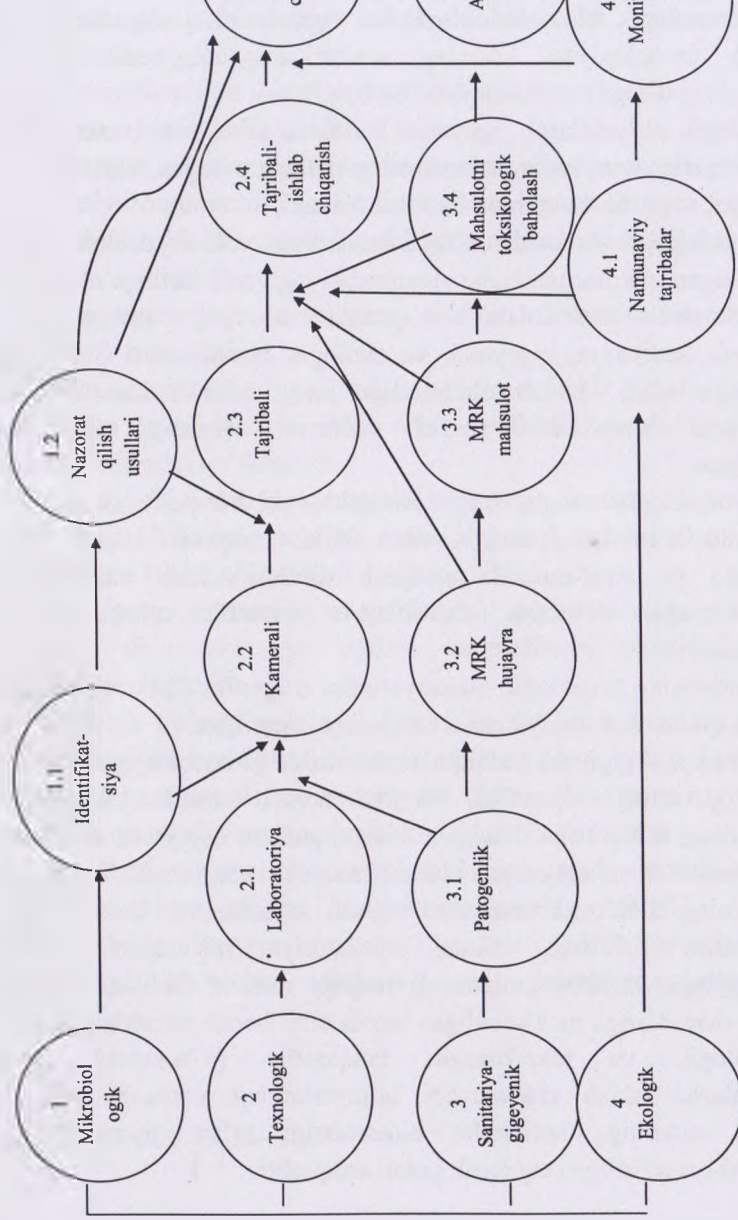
1
Mikrobiologik

2
Texnologik

3
Sanitariya-gigeyenik

4
Ekologik

1.1
Identifikatsiya

2.1
Laboratoriya

3.1
Patogenlik

1.2
Nazorat qilish usullari

2.2
Kamerali

3.2
MRK hujayra

2.3
Tajribali

3.3
MRK mahsulot

4.1
Namunaviy tajribalar

2.4
Tajribali-ishlab chiqarish

3.4
Mahsulotni toksikologik baholash

A

4
Moni